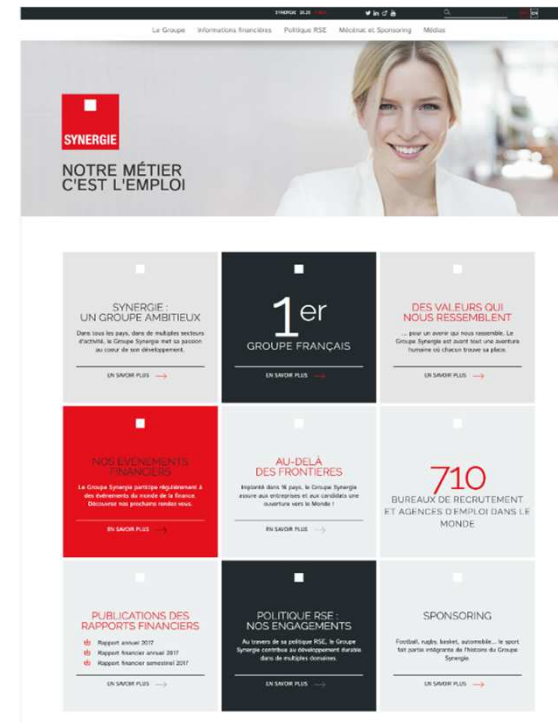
SYNERGIE 20.20 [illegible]

La Groupe Informations financières Politique RSE Mécénat et Sponsoring Médias

SYNERGIE

NOTRE MÉTIER C'EST L'EMPLOI

SYNERGIE : UN GROUPE AMBITIEUX

Dans tous les pays, dans de multiples secteurs d'activité, le Groupe Synergie met sa passion au coeur de son développement.

EN SAVOIR PLUS

1er

GROUPE FRANÇAIS

EN SAVOIR PLUS

DES VALEURS QUI NOUS RESSEMBLENT

... pour un avenir qui nous ressemble. Le Groupe Synergie est avant tout une aventure humaine où chacun trouve sa place.

EN SAVOIR PLUS

NOS ÉVÉNEMENTS FINANCIERS

Le Groupe Synergie participe régulièrement à des événements du monde de la finance. Découvrez nos prochains rendez-vous.

EN SAVOIR PLUS

AU-DELÀ DES FRONTIÈRES

Implanté dans 16 pays, le Groupe Synergie assure aux entreprises et aux candidats une ouverture vers le Monde !

EN SAVOIR PLUS

710

BUREAUX DE RECRUTEMENT ET AGENCES D'EMPLOI DANS LE MONDE

PUBLICATIONS DES RAPPORTS FINANCIERS

Rapport annuel 2017

Rapport financier annuel 2017

Rapport financier semestriel 2017

EN SAVOIR PLUS

POLITIQUE RSE : NOS ENGAGEMENTS

Au travers de sa politique RSE, le Groupe Synergie contribue au développement durable dans de multiples domaines.

EN SAVOIR PLUS

SPONSORING

Football, rugby, basket, automobile... le sport fait partie intégrante de l'histoire du Groupe Synergie.

EN SAVOIR PLUS